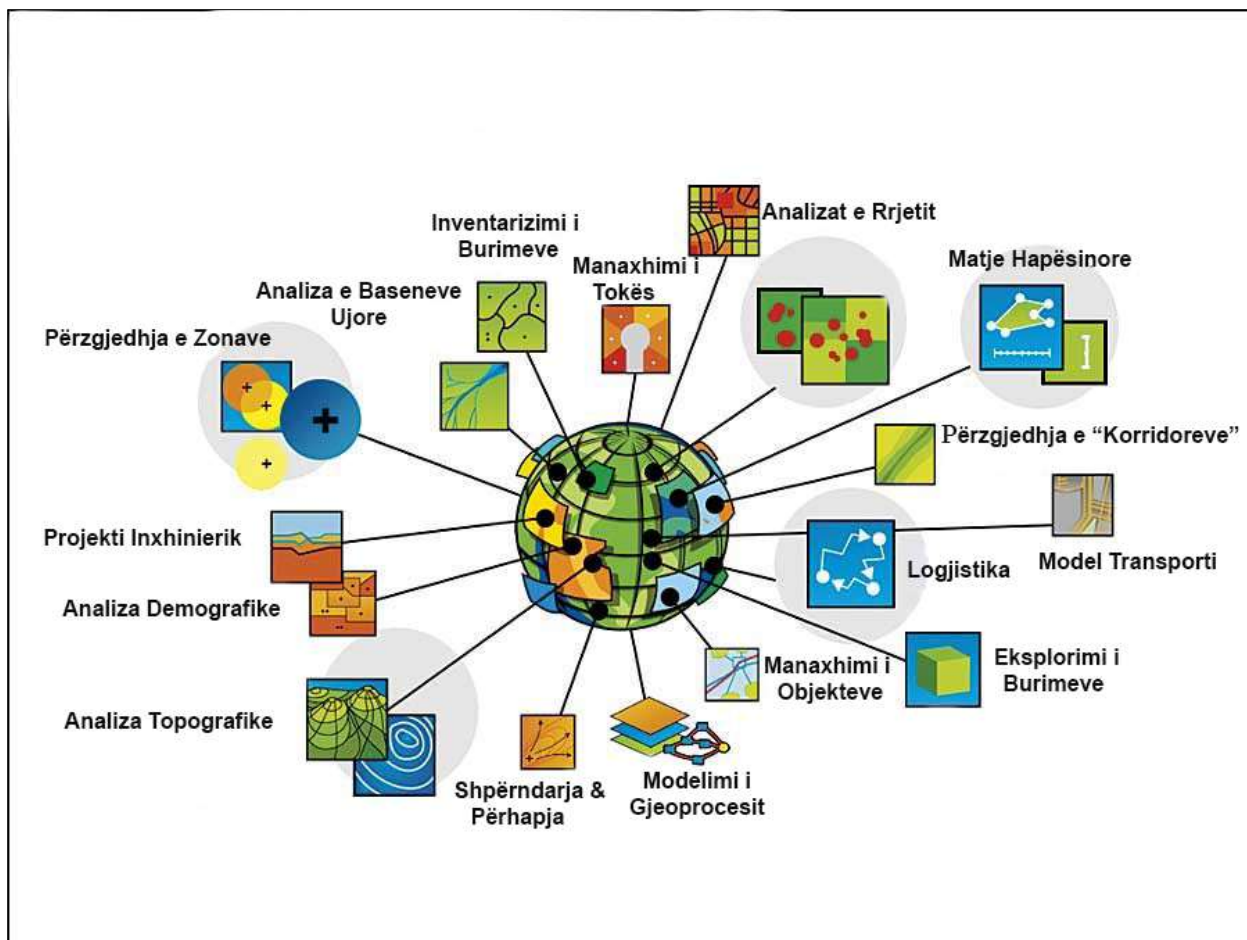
Inventarizimi i Burimeve

Analizat e Rrjetit

Manaxhimi i Tokës

Matje Hapësinore

Analiza e Baseneve Ujore

Përzgjedhja e Zonave

Përzgjedhja e "Korridoreve"

Projekti Inxhinierik

Model Transporti

Logjistika

Analiza Demografike

Eksplorimi i Burimeve

Manaxhimi i Objekteve

Analiza Topografike

Shpërndarja & Përhapja

Modelimi i Gjeoprocesit